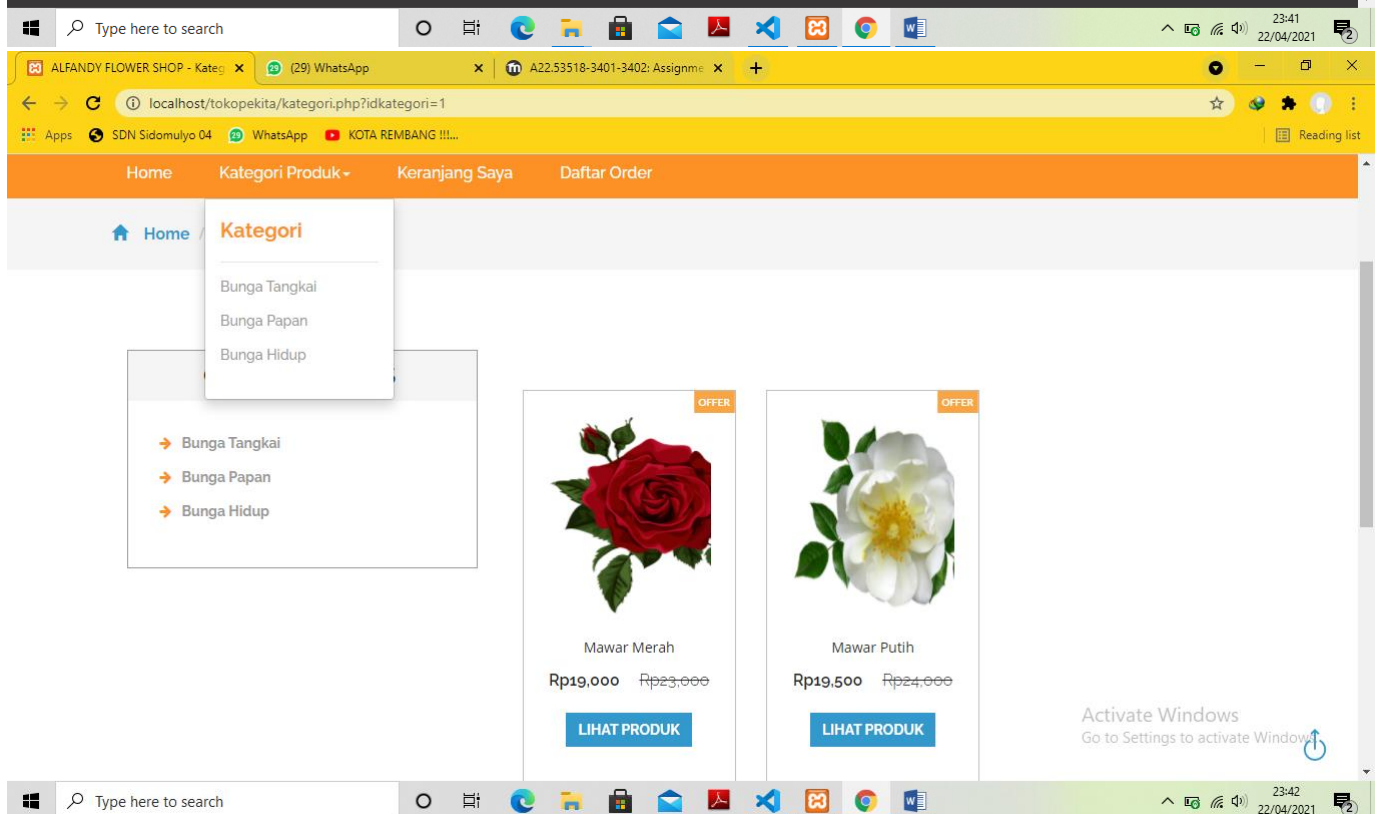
Type here to search

23:41
22/04/2021

ALFANDY FLOWER SHOP - Kateg ×
(29) WhatsApp ×
A22.53518-3401-3402: Assignme ×
+

localhost/tokopekita/kategori.php?idkategori=1

Apps
SDN Sidomulyo 04
WhatsApp
KOTA REMBANG !!!...
Reading list

Home
Kategori Produk
Keranjang Saya
Daftar Order

Home /

Kategori

Bunga Tangkai
Bunga Papan
Bunga Hidup

Bunga Tangkai
Bunga Papan
Bunga Hidup

OFFER
Mawar Merah
Rp19,000 ~~Rp23,000~~
LIHAT PRODUK

OFFER
Mawar Putih
Rp19,500 ~~Rp24,000~~
LIHAT PRODUK

Activate Windows
Go to Settings to activate Windows.

Type here to search

23:42
22/04/2021